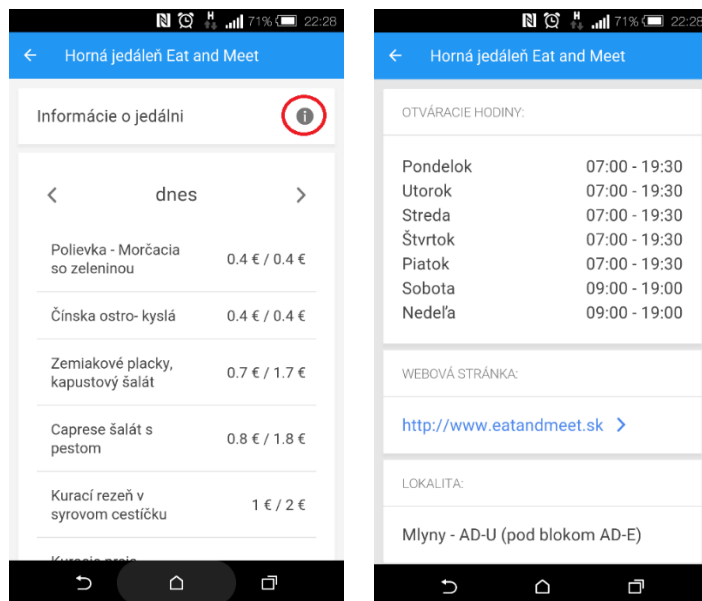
71% 22:28

←   Horná jedáleň Eat and Meet

Informácie o jedálni

<   dnes   >

| | |
|---|---|
| Polievka - Morčacia so zeleninou | 0.4 € / 0.4 € |
| Čínska ostro- kyslá | 0.4 € / 0.4 € |
| Zemiakové placky, kapustový šalát | 0.7 € / 1.7 € |
| Caprese šalát s pestom | 0.8 € / 1.8 € |
| Kurací rezeň v syrovom cestíčku | 1 € / 2 € |

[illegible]

71% 22:28

←   Horná jedáleň Eat and Meet

OTVÁRACIE HODINY:

| | |
|---|---|
| Pondelok | 07:00 - 19:30 |
| Utorok | 07:00 - 19:30 |
| Streda | 07:00 - 19:30 |
| Štvrtok | 07:00 - 19:30 |
| Piatok | 07:00 - 19:30 |
| Sobota | 09:00 - 19:00 |
| Nedeľa | 09:00 - 19:00 |

WEBOVÁ STRÁNKA:

http://www.eatandmeet.sk >

LOKALITA:

Mlyny - AD-U (pod blokom AD-E)